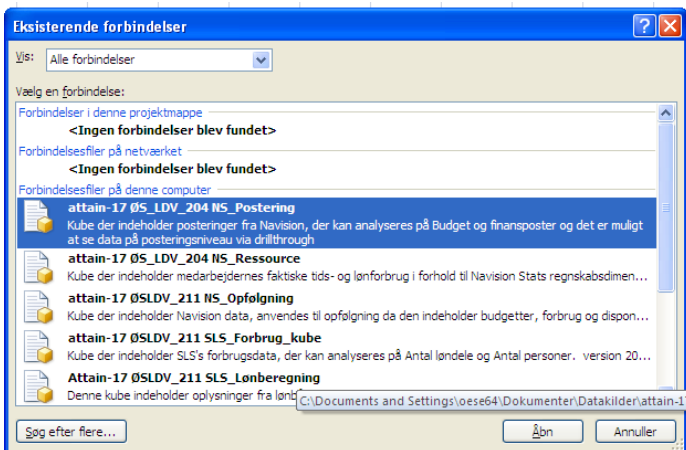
Eksisterende forbindelser

?

Vis: Alle forbindelser

Vælg en forbindelse:

Forbindelser i denne projektmappe

<Ingen forbindelser blev fundet>

Forbindelsesfiler på netværket

<Ingen forbindelser blev fundet>

Forbindelsesfiler på denne computer

attain-17 ØS_LDV_204 NS_Postering
Kube der indeholder posteringer fra Navision, der kan analyseres på Budget og finansposter og det er muligt at se data på posteringsniveau via drillthrough

attain-17 ØS_LDV_204 NS_Ressource
Kube der indeholder medarbejdernes faktiske tids- og lønforbrug i forhold til Navision Stats regnskabsdimen...

attain-17 ØSLDV_211 NS_Opfølgning
Kube der indeholder Navision data, anvendes til opfølgning da den indeholder budgetter, forbrug og dispon...

attain-17 ØSLDV_211 SLS_Forbrug_kube
Kube der indeholder SLS's forbrugsdata, der kan analyseres på Antal løndele og Antal personer. version 20...

Attain-17 ØSLDV_211 SLS_Lønberegning
Denne kube indeholder oplysninger fra lønb

C:\Documents and Settings\oese64\Dokumenter\Datakilder\attain-1

Søg efter flere...

Åbn

Annuller